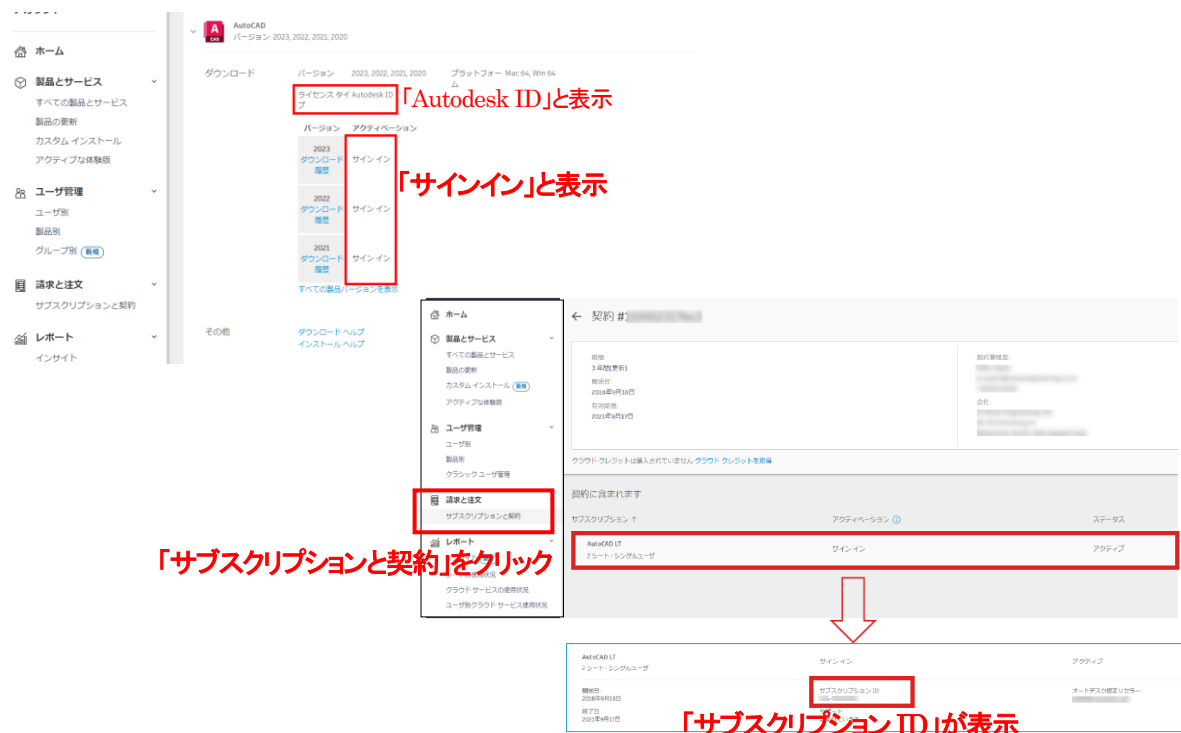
ホーム
製品とサービス
すべての製品とサービス
製品の更新
カスタム インストール
アクティブな体験版
ユーザ管理
ユーザ別
製品別
グループ別 新規
請求と注文
サブスクリプションと契約
レポート
インサイト

AutoCAD
バージョン 2023, 2022, 2021, 2020

ダウンロード
バージョン 2023, 2022, 2021, 2020
プラットフォーム Mac 64, Win 64
ライセンス タイプ Autodesk ID
「Autodesk ID」と表示

| バージョン | アクティベーション |
|---|---|
| 2023 ダウンロード 履歴 | サイン イン |
| 2022 ダウンロード 履歴 | サイン イン |
| 2021 ダウンロード 履歴 | サイン イン |

「サインイン」と表示
すべての製品バージョンを表示

その他
ダウンロード ヘルプ
インストール ヘルプ

ホーム
製品とサービス
すべての製品とサービス
製品の更新
カスタム インストール 新規
アクティブな体験版
ユーザ管理
ユーザ別
製品別
クラシック ユーザ管理
請求と注文
サブスクリプションと契約
レポート
クラウド サービスの使用状況
ユーザ別クラウド サービス使用状況

「サブスクリプションと契約」をクリック

← 契約 #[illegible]
期間
3 年間(更新)
開始日
2018年9月18日
有効期限
2021年9月17日
契約管理者:
会社
クラウド クレジットは購入されていません クラウド クレジットを取得

契約に含まれます
サブスクリプション ↑
アクティベーション
ステータス
AutoCAD LT
2 シート・シングルユーザ
サイン イン
アクティブ

AutoCAD LT
2 シート・シングルユーザ
サイン イン
アクティブ
開始日
2018年9月18日
終了日
2021年9月17日
サブスクリプション ID
オートデスク認定リセラー
「サブスクリプション ID」が表示